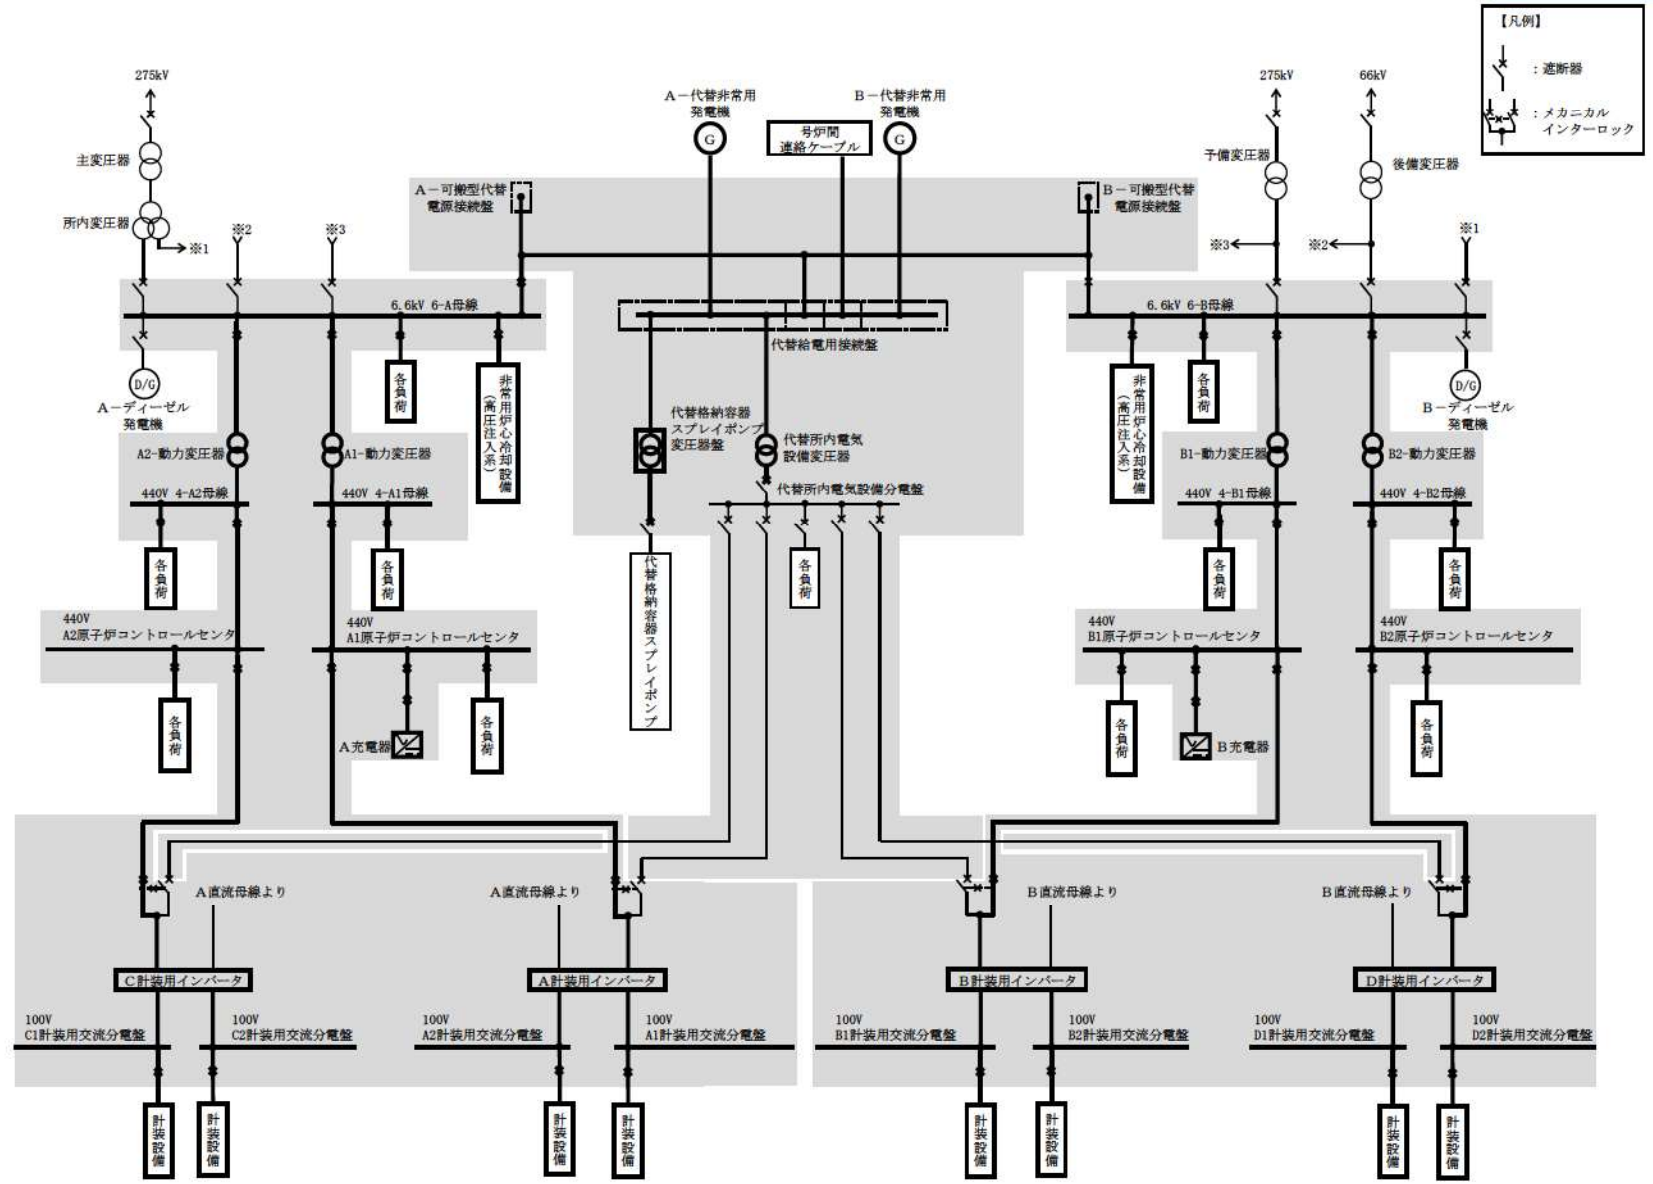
【凡例】
：遮断器
：メカニカルインターロック

275kV
主変圧器
所内変圧器
※1
※2
※3
A－代替非常用発電機
号炉間連絡ケーブル
B－代替非常用発電機
A－可搬型代替電源接続盤
B－可搬型代替電源接続盤
275kV
66kV
予備変圧器
後備変圧器
※3
※2
※1
6.6kV 6-A母線
6.6kV 6-B母線
代替給電用接続盤
D/G
A－ディーゼル発電機
各負荷
非常用炉心冷却設備（高圧注入系）
代替格納容器スプレイポンプ変圧器盤
代替所内電気設備変圧器
代替所内電気設備分電盤
非常用炉心冷却設備（高圧注入系）
各負荷
D/G
B－ディーゼル発電機
A2-動力変圧器
A1-動力変圧器
B1-動力変圧器
B2-動力変圧器
440V 4-A2母線
440V 4-A1母線
440V 4-B1母線
440V 4-B2母線
各負荷
各負荷
代替格納容器スプレイポンプ
各負荷
各負荷
各負荷
440V
A2原子炉コントロールセンタ
440V
A1原子炉コントロールセンタ
440V
B1原子炉コントロールセンタ
440V
B2原子炉コントロールセンタ
各負荷
A充電器
各負荷
各負荷
B充電器
各負荷
A直流母線より
A直流母線より
B直流母線より
B直流母線より
C計装用インバータ
A計装用インバータ
B計装用インバータ
D計装用インバータ
100V
C1計装用交流分電盤
100V
C2計装用交流分電盤
100V
A2計装用交流分電盤
100V
A1計装用交流分電盤
100V
B1計装用交流分電盤
100V
B2計装用交流分電盤
100V
D1計装用交流分電盤
100V
D2計装用交流分電盤
計装設備
計装設備
計装設備
計装設備
計装設備
計装設備
計装設備
計装設備